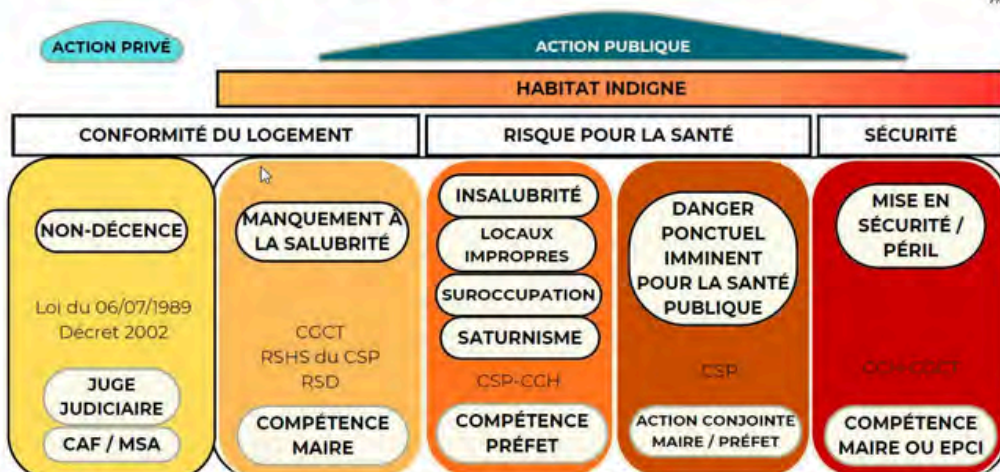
ACTION PRIVÉ

ACTION PUBLIQUE

HABITAT INDIGNE

CONFORMITÉ DU LOGEMENT

RISQUE POUR LA SANTÉ

SÉCURITÉ

NON-DÉCENCE

Loi du 06/07/1989
Décret 2002

JUGE JUDICIAIRE

CAF / MSA

MANQUEMENT À LA SALUBRITÉ

CGCT
RSHS du CSP
RSD

COMPÉTENCE MAIRE

INSALUBRITÉ

LOCAUX IMPROPRES

SUROCCUPATION

SATURNISME

CSP-CCH

COMPÉTENCE PRÉFET

DANGER PONCTUEL IMMINENT POUR LA SANTÉ PUBLIQUE

CSP

ACTION CONJOINTE MAIRE / PRÉFET

MISE EN SÉCURITÉ / PÉRIL

CCH-CGCT

COMPÉTENCE MAIRE OU EPCI